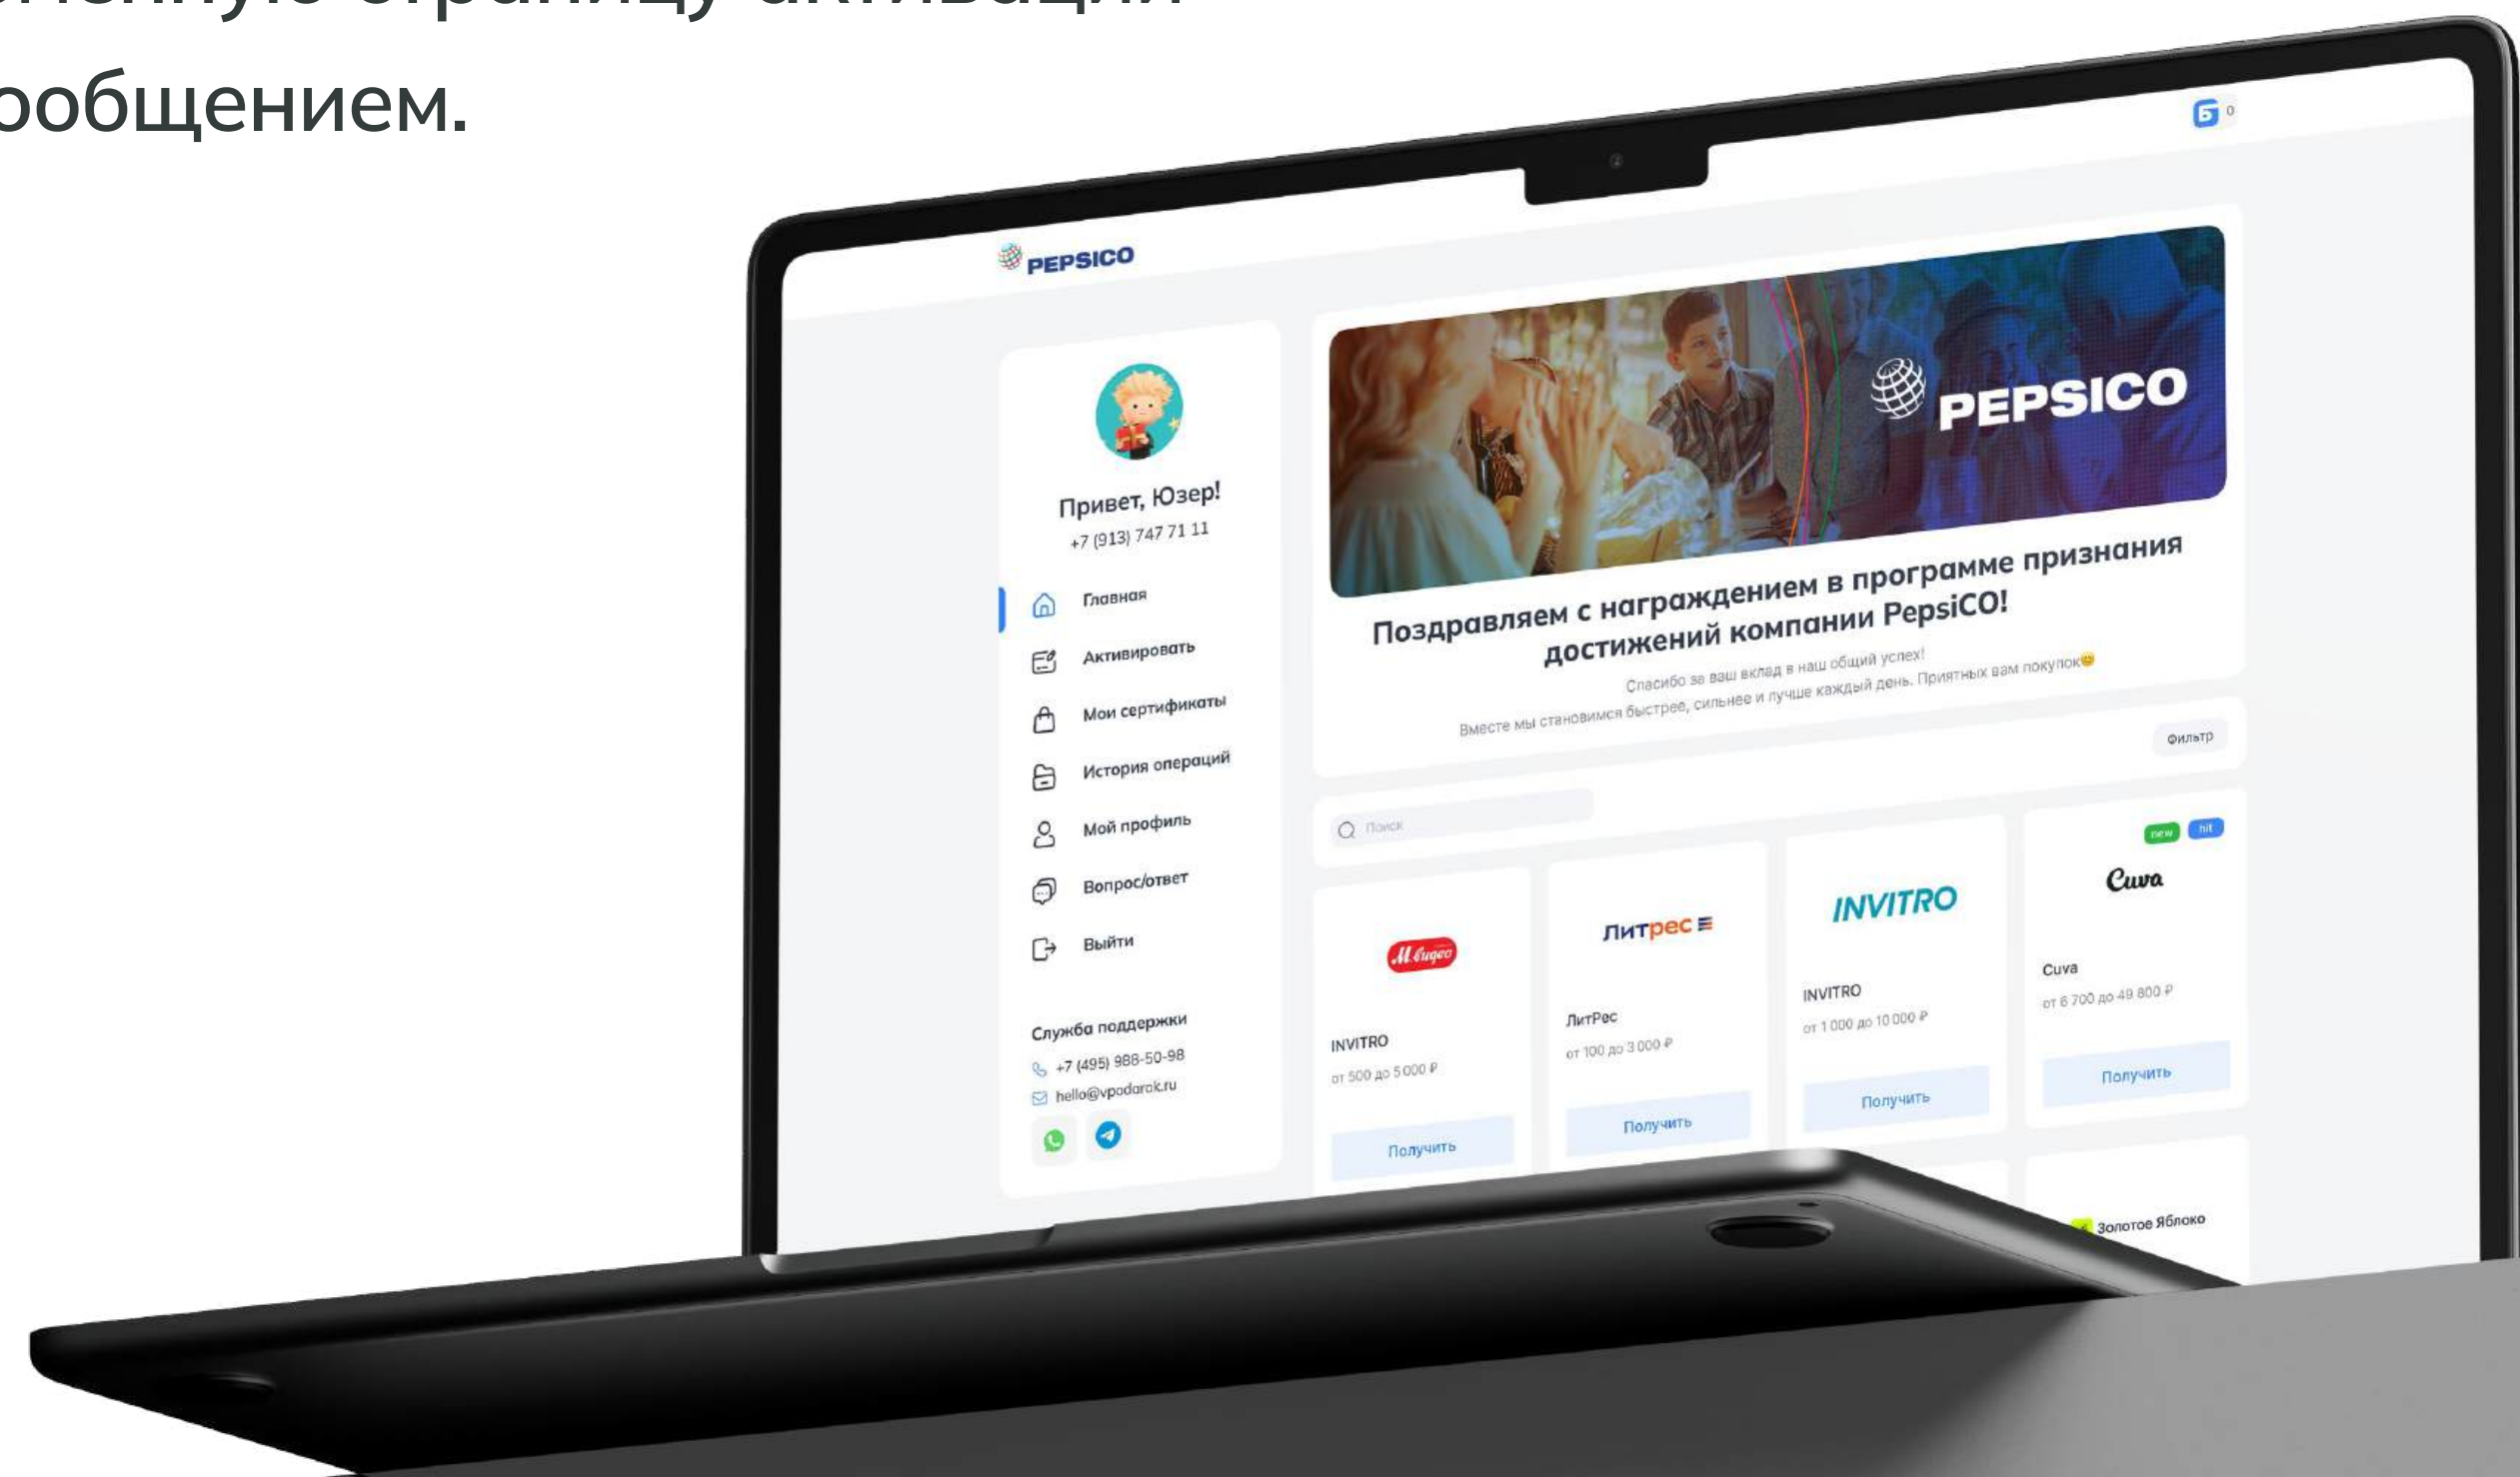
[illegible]
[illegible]общением.

Б 0

PEPSICO

Привет, Юзер!
+7 (913) 747 71 11

Главная
Активировать
Мои сертификаты
История операций
Мой профиль
Вопрос/ответ
Выйти

Служба поддержки
+7 (495) 988-50-98
hello@vpodarok.ru

PEPSICO

Поздравляем с награждением в программе признания достижений компании PepsiCO!

Спасибо за ваш вклад в наш общий успех!
Вместе мы становимся быстрее, сильнее и лучше каждый день. Приятных вам покупок😊

Фильтр

Поиск

М.Видео
INVITRO
от 500 до 5 000 ₽
Получить

Литрес
ЛитРес
от 100 до 3 000 ₽
Получить

INVITRO
INVITRO
от 1 000 до 10 000 ₽
Получить

new hit
Cuva
Cuva
от 6 700 до 49 800 ₽
Получить

Золотое Яблоко